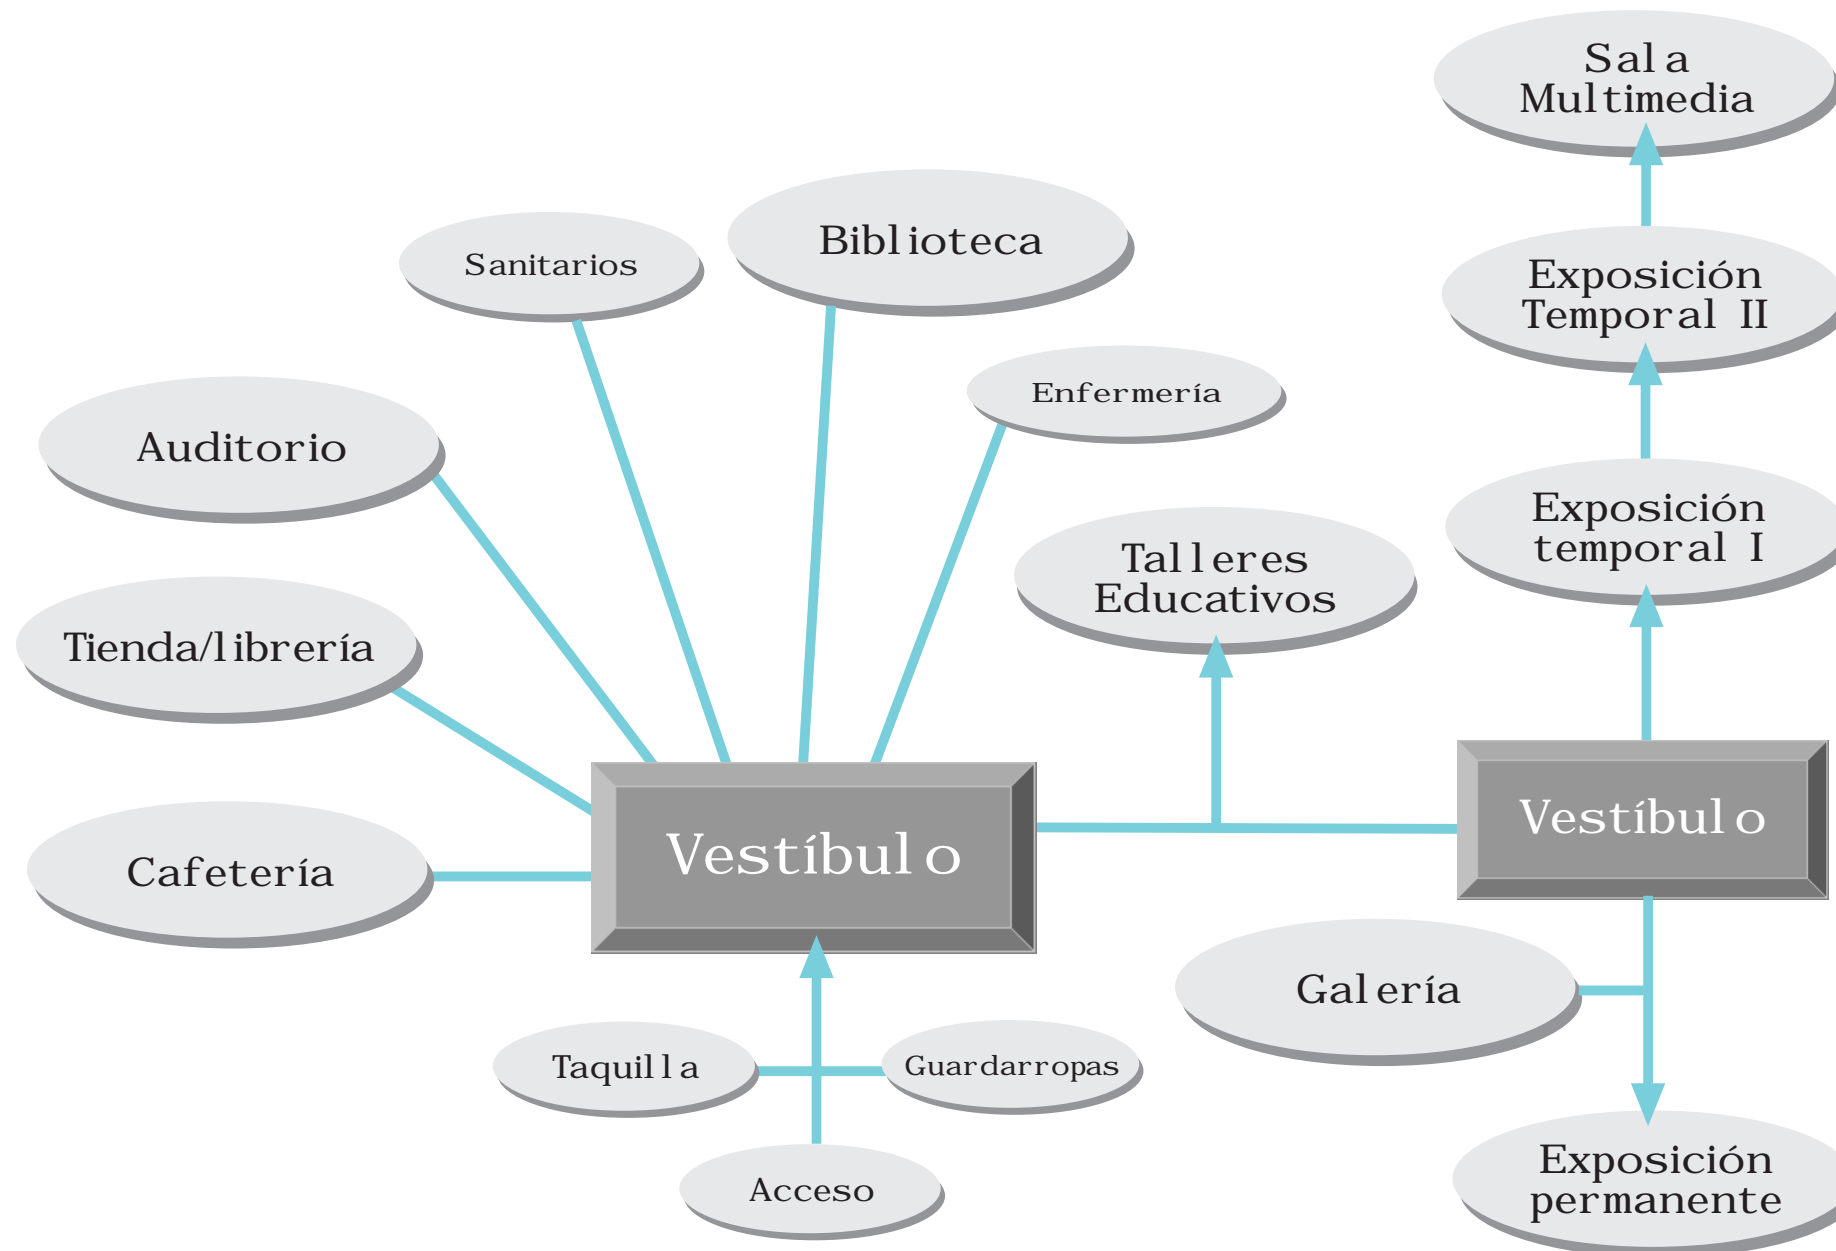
Sala Multimedia

Exposición Temporal II

Exposición temporal I

Sanitarios

Biblioteca

Enfermería

Auditorio

Talleres Educativos

Tienda/librería

Cafetería

Vestíbulo

Vestíbulo

Galería

Taquilla

Guardarropas

Acceso

Exposición permanente